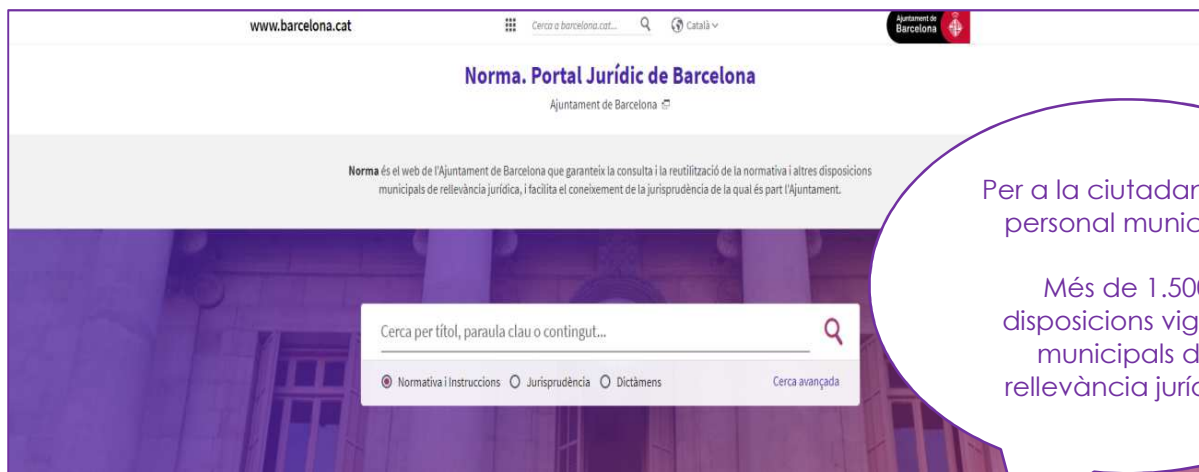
www.barcelona.cat

Cerca a barcelona.cat...

Català

Ajuntament de Barcelona

Norma. Portal Jurídic de Barcelona

Ajuntament de Barcelona

**Norma** és el web de l'Ajuntament de Barcelona que garanteix la consulta i la reutilització de la normativa i altres disposicions municipals de rellevància jurídica, i facilita el coneixement de la jurisprudència de la qual és part l'Ajuntament.

Cerca per títol, paraula clau o contingut...

Normativa i Instruccions
Jurisprudència
Dictàmens

Cerca avançada

Per a la ciutadan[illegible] personal munic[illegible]

Més de 1.50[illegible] disposicions vig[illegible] municipals d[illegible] rellevància juríd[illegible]